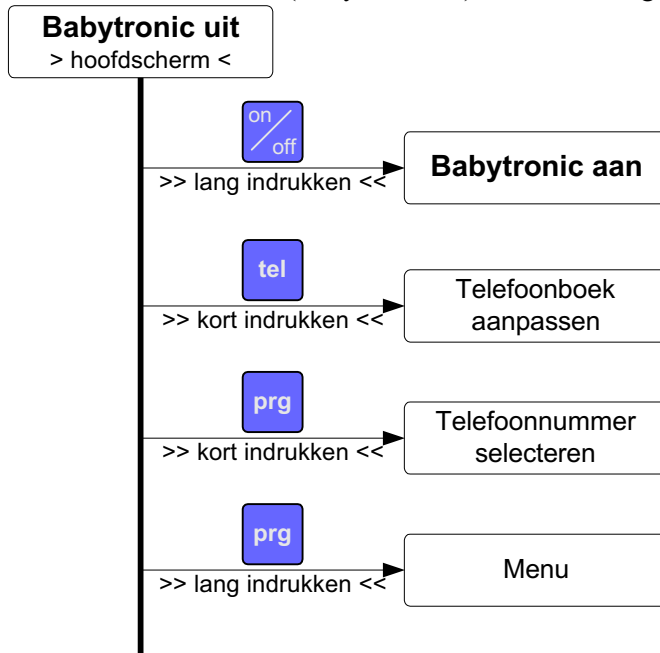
Babytronic uit
> hoofdscherm <

on/off
>> lang indrukken <<
Babytronic aan

tel
>> kort indrukken <<
Telefoonboek aanpassen

prg
>> kort indrukken <<
Telefoonnummer selecteren

prg
>> lang indrukken <<
Menu